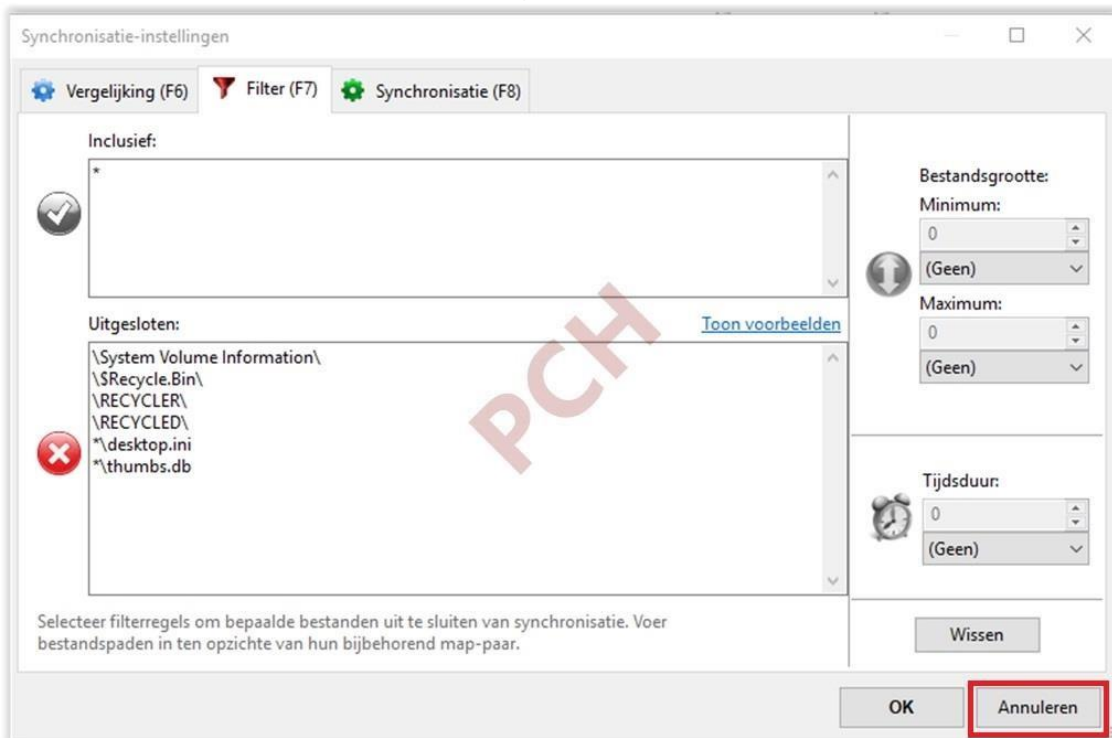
Synchronisatie-instellingen

Vergelijking (F6)
Filter (F7)
Synchronisatie (F8)

Inclusief:

*

Uitgesloten:
Toon voorbeelden

\System Volume Information\
\$Recycle.Bin\
\RECYCLER\
\RECYCLED\
*\desktop.ini
*\thumbs.db

PCH

Selecteer filterregels om bepaalde bestanden uit te sluiten van synchronisatie. Voer bestandspaden in ten opzichte van hun bijbehorend map-paar.

Bestandsgrootte:
Minimum:
0
(Geen)
Maximum:
0
(Geen)

Tijdsduur:
0
(Geen)

Wissen

OK
Annuleren